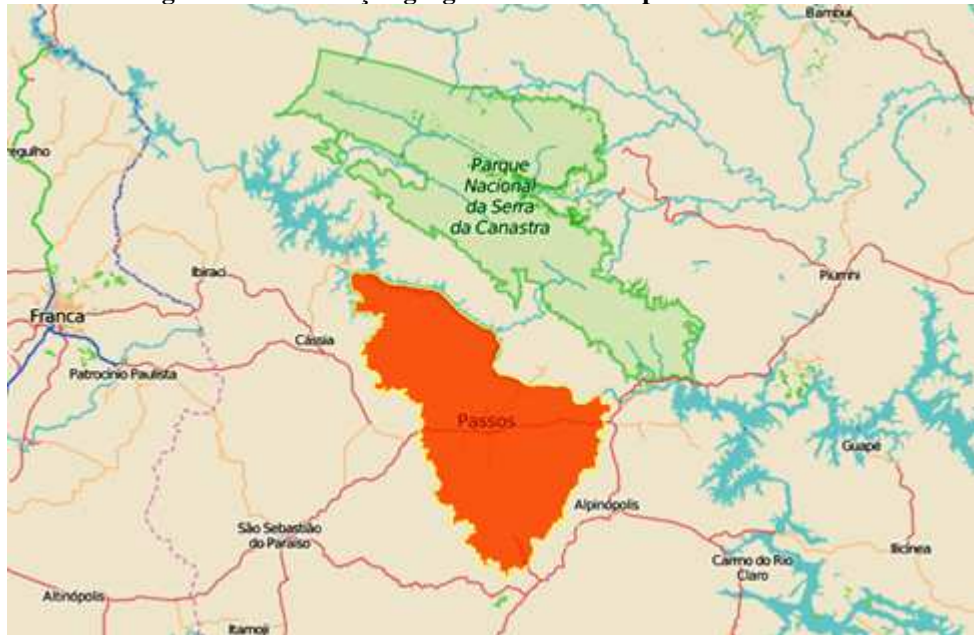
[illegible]

Bambuí

Parque Nacional da Serra da Canastra

egulho

Ibiraci

Piumhi

Franca

Cássia

Patrocínio Paulista

Passos

Guapé

Alpinópolis

São Sebastião do Paraíso

Carmo do Rio Claro

Ilicínea

Altinópolis

Itamoji